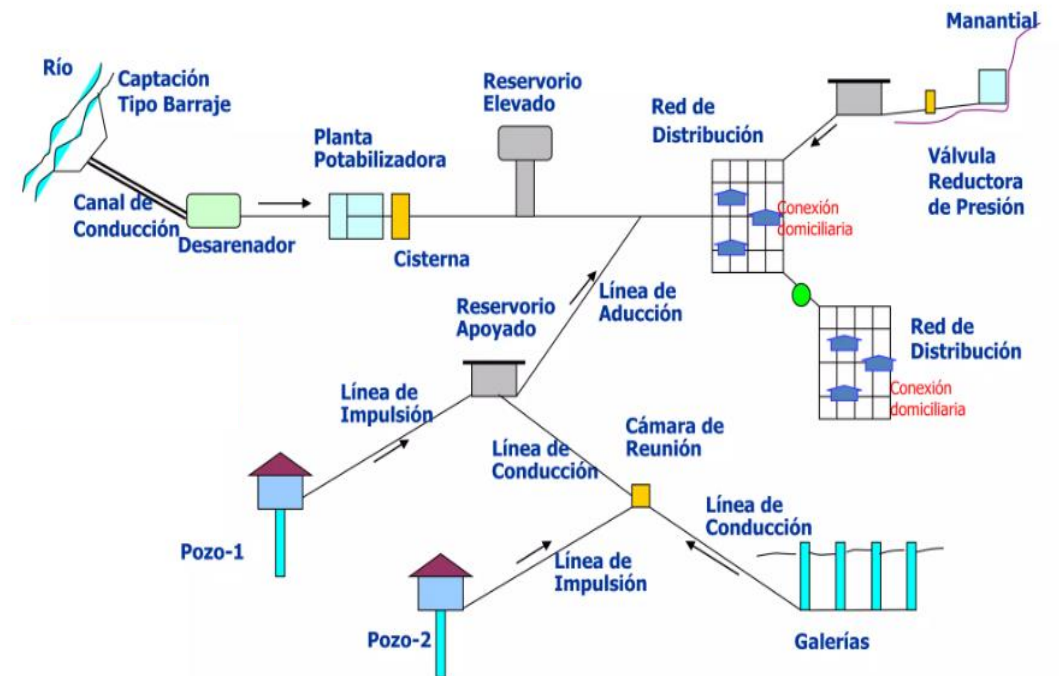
Manantial

Río

Captación
Tipo Barraje

Reservorio
Elevado

Red de
Distribución

Planta
Potabilizadora

Válvula
Reductora
de Presión

Canal de
Conducción

Desarenador

Cisterna

Conexión
domiciliaria

Reservorio
Apoyado

Línea de
Aducción

Red de
Distribución

Conexión
domiciliaria

Línea de
Impulsión

Línea de
Conducción

Cámara de
Reunión

Línea de
Conducción

Pozo-1

Línea de
Impulsión

Pozo-2

Galerías